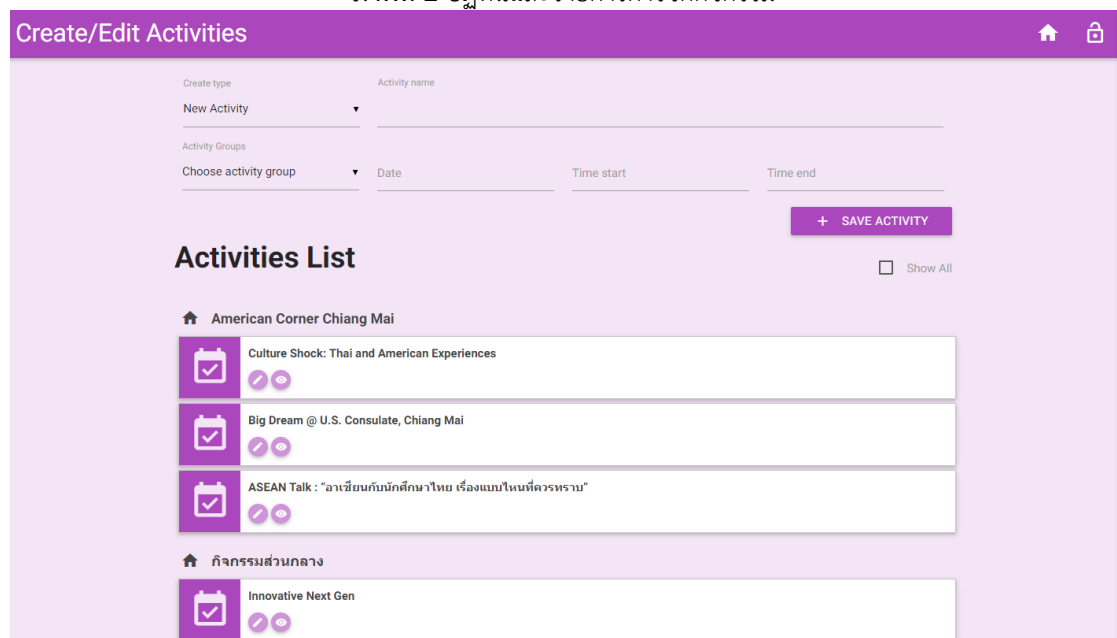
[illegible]

Create/Edit Activities

Create type
New Activity

Activity name

Activity Groups
Choose activity group

Date

Time start

Time end

+ SAVE ACTIVITY

Activities List

Show All

American Corner Chiang Mai

Culture Shock: Thai and American Experiences

Big Dream @ U.S. Consulate, Chiang Mai

ASEAN Talk : "อาเซียนกับนักศึกษาไทย เรื่องแบบไหนที่ควรทราบ"

กิจกรรมส่วนกลาง

Innovative Next Gen